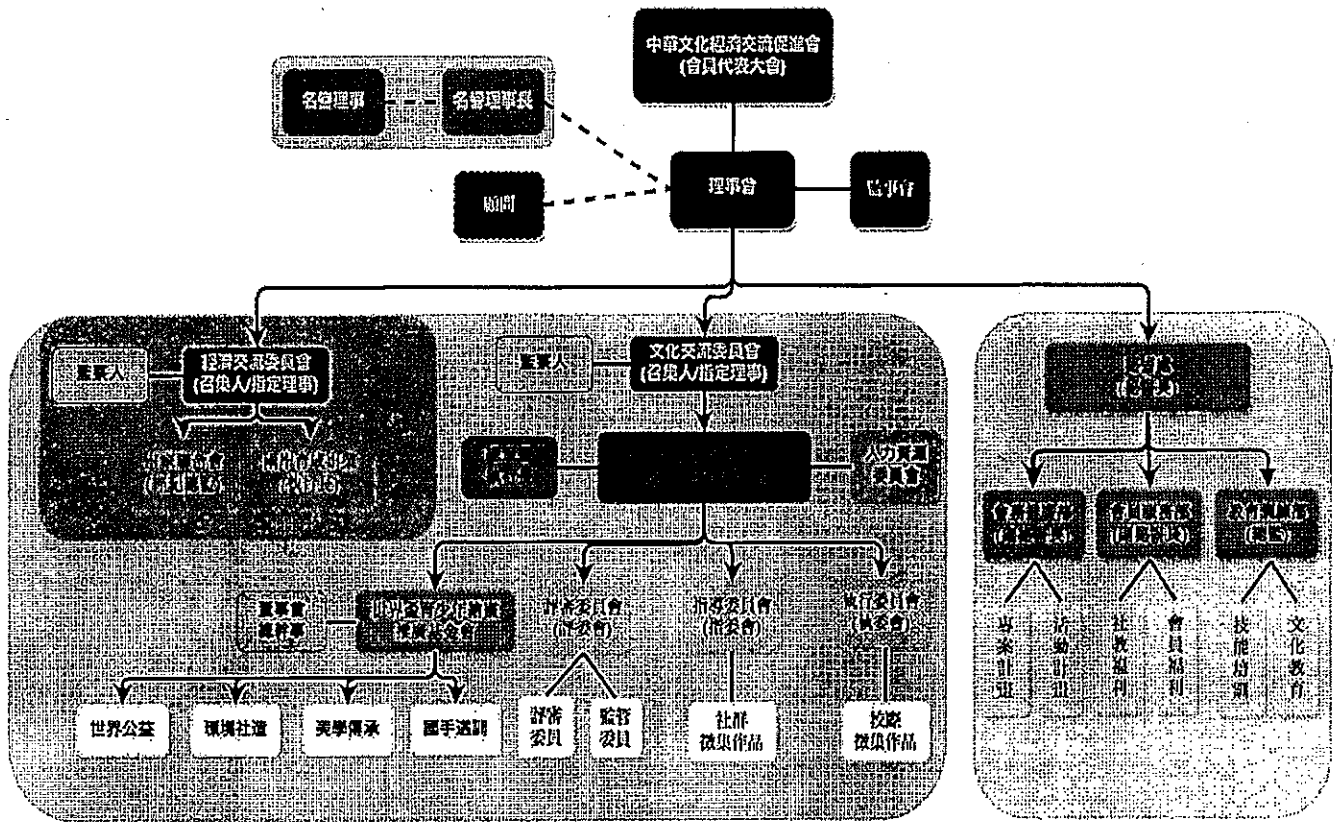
中華文化經濟交流促進會
(會員代表大會)

名譽理事

名譽理事長

顧問

理事會

監事會

專案人

經濟交流委員會
(召集人/指定理事)

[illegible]

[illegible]

專案人

文化交流委員會
(召集人/指定理事)

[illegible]

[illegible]

人力資源
委員會

董事會
監督事

世界公益

環境社造

美學傳承

國手選訓

評審委員會
(評委會)

評審
委員

監督
委員

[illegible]委員會
([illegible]委會)

社群
徵集作品

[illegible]委員會
([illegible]委會)

技能
徵集作品

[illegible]
([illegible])

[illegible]

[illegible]

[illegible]

專案計畫

活動計畫

社教福利

會員福利

技能培訓

文化教育